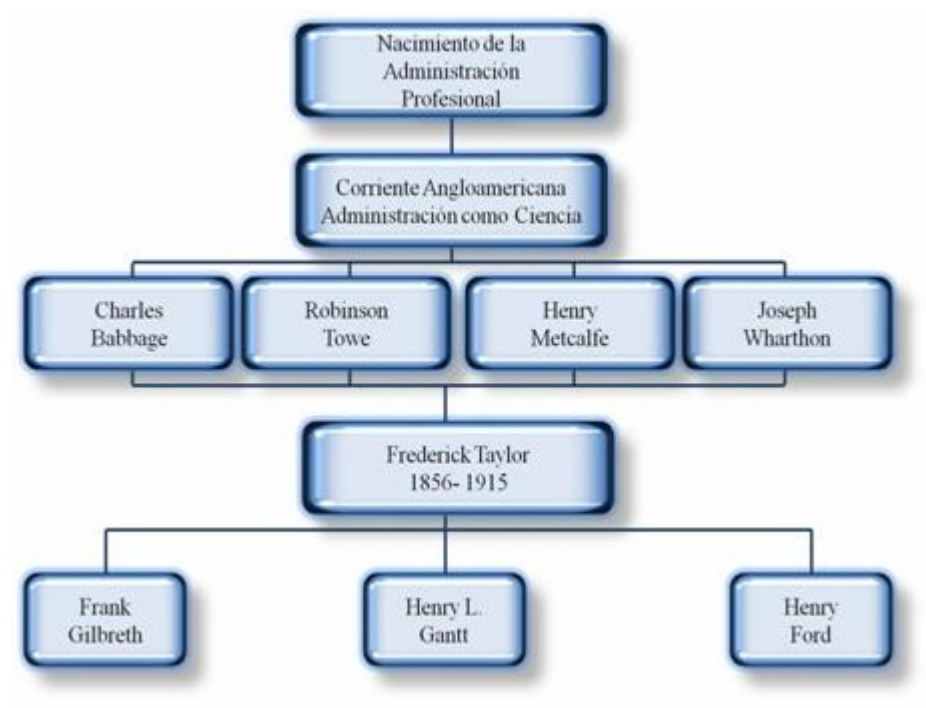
Nacimiento de la Administración Profesional

Corriente Angloamericana Administración como Ciencia

Charles Babbage

Robinson Towe

Henry Metcalfe

Joseph Wharthon

Frederick Taylor 1856- 1915

Frank Gilbreth

Henry L. Gantt

Henry Ford